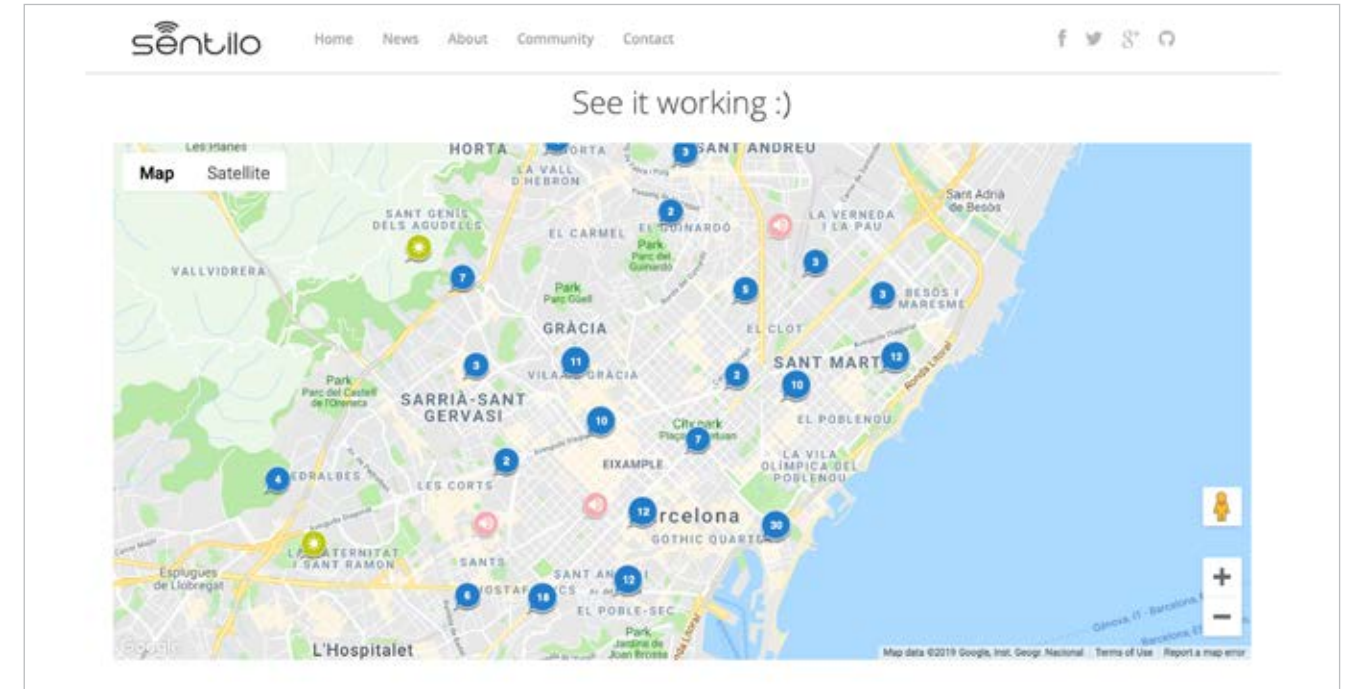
sentilo Home News About Community Contact

See it working :)

Map Satellite

Les Planes HORTA LA VALL D'HEBRON SANT ANDREU SANT GENÍS DELS AGUDELLS EL CARMEL EL GUINARDÓ LA VERNEDA I LA PAU Sant Adrià de Besòs VALLVIDRERA Park Parc del Guinardó Park Parc Güell BESÒS I MARESME GRÀCIA EL CLOT SANT MARTÍ VILA DE GRÀCIA Park Parc del Castell de l'Oreneta SARRIÀ-SANT GERVASI City park EL POBLENOU PEDRALBES EIXAMPLE LA VILA OLÍMPICA DEL POBLENOU LES CORTS Barcelona GOTHIC QUARTER LA MATERNITAT I SANT RAMON SANTS Esplugues de Llobregat HOSTAFRANCS SANT ANTONI EL POBLE-SEC Park Jardins de Joan Brossa L'Hospitalet Ronda Litoral

3 2 7 5 3 3 3 11 12 2 10 10 7 2 4 12 30 6 18 12

+
−

Google Map data ©2019 Google, Inst. Geogr. Nacional Terms of Use Report a map error